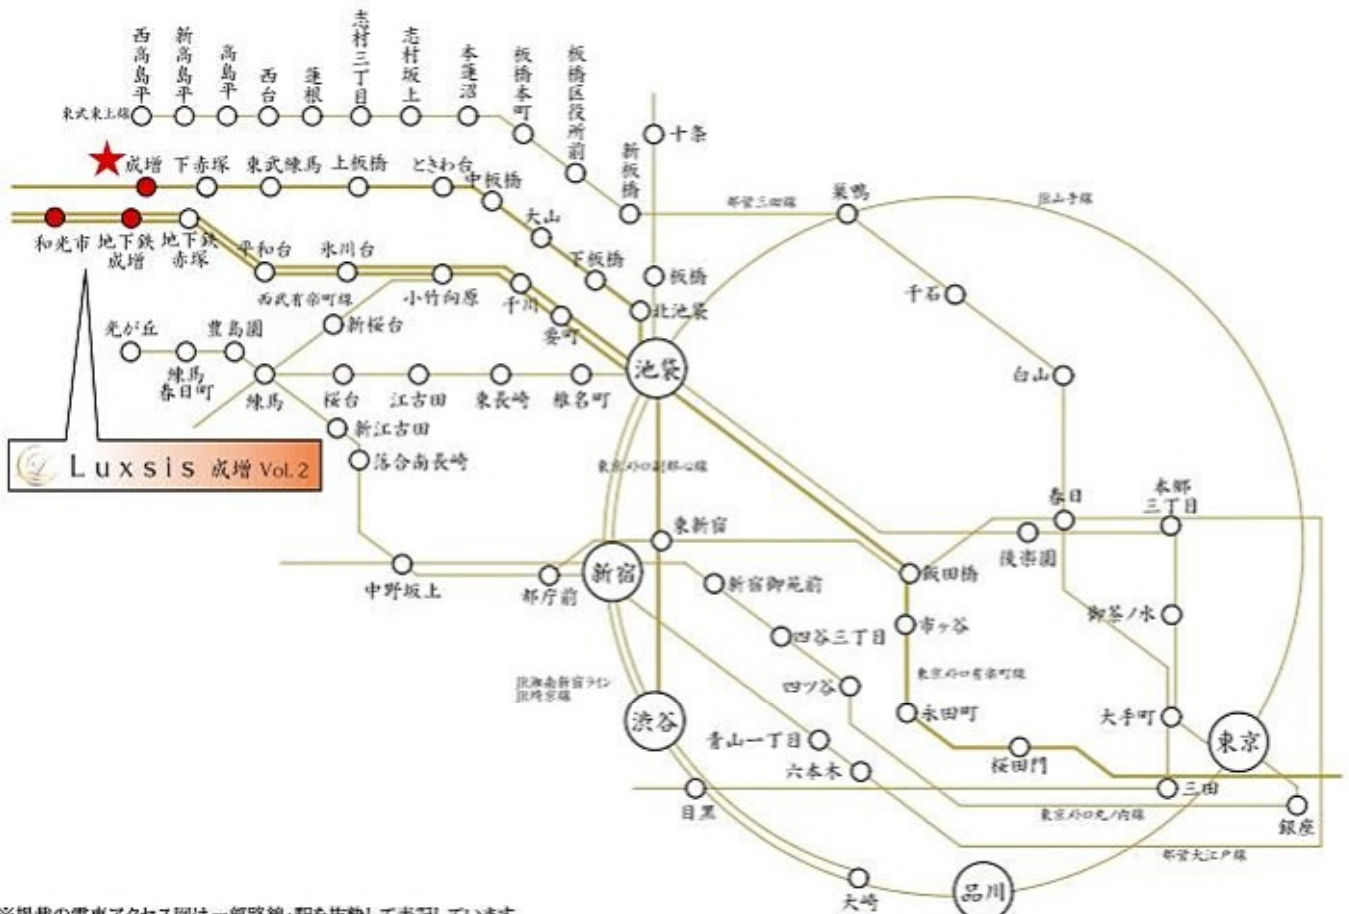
西高島平 新高島平 高島平 西台 蓮根 志村三丁目 志村坂上 本蓮沼 板橋本町 板橋区役所前

東武東上線

十条

新板橋

成増 下赤塚 東武練馬 上板橋 ときわ台 中板橋 大山 下板橋 板橋 北池袋

都営三田線

巣鴨

JR山手線

和光市 地下鉄成増 地下鉄赤塚 平和台 氷川台 小竹向原 千川 要町

西武有楽町線

千石

光が丘 練馬春日町 豊島園 新桜台 練馬 桜台 江古田 東長崎 椎名町 池袋

白山

新江古田 落合南長崎

Luxsis 成増 Vol.2

東京メトロ副都心線

東新宿

春日 本郷三丁目

後楽園

中野坂上 都庁前 新宿 新宿御苑前 飯田橋

御茶ノ水

四谷三丁目 市ヶ谷

東京メトロ有楽町線

JR湘南新宿ライン JR埼京線

四ツ谷

永田町

大手町

渋谷 青山一丁目 六本木 桜田門 東京

目黒 三田

東京メトロ丸ノ内線

銀座

都営大江戸線

大崎 品川